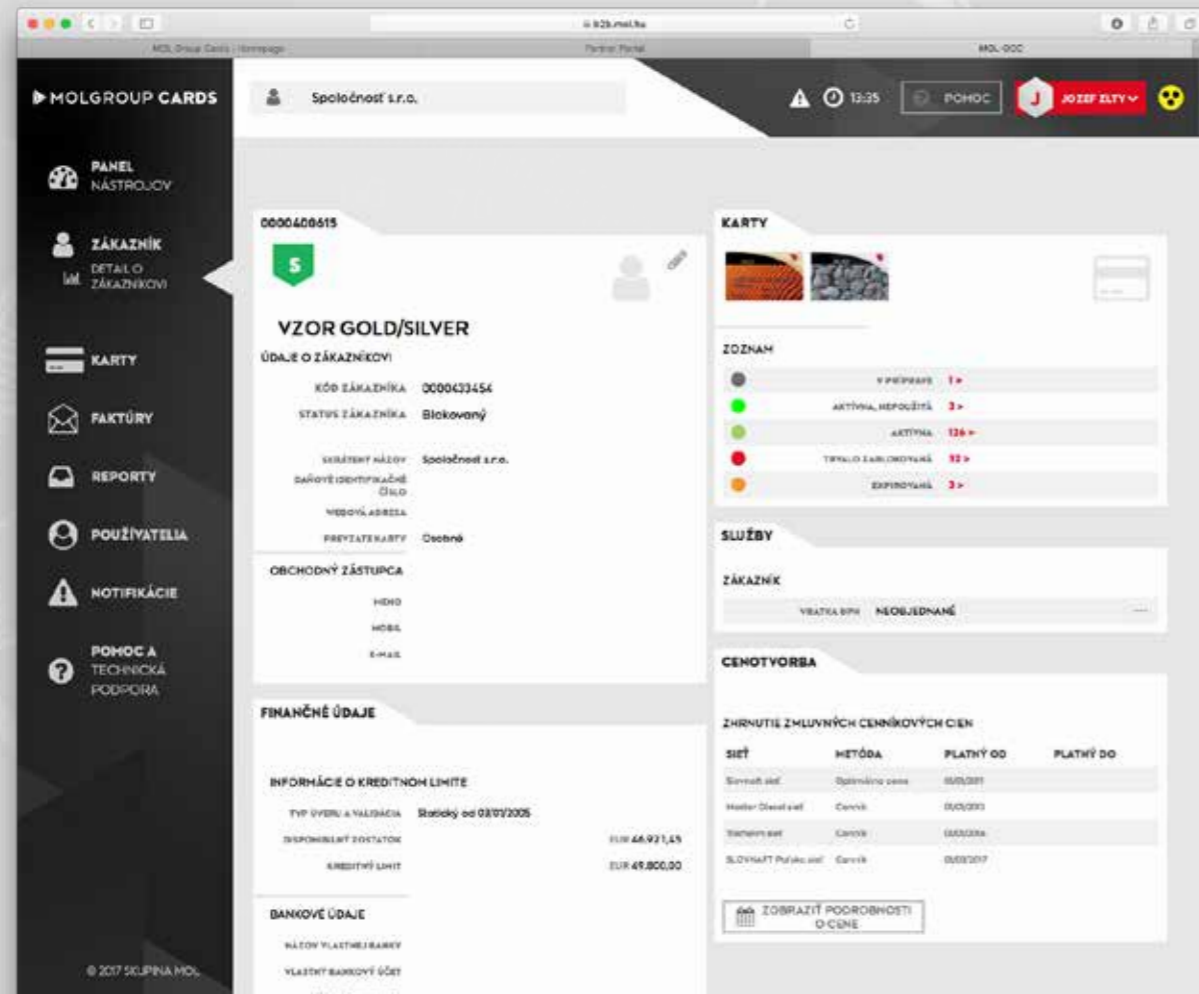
b2b.mol.hu

MOL Group Cards - Homepage | Partner Portal | MOL-GOC

MOLGROUP CARDS

Spoločnosť s.r.o.

13:35 POMOC JOZEF ZLTY

PANEL NÁSTROJOV

ZÁKAZNÍK
DETAIL O ZÁKAZNÍKOVI

KARTY

FAKTÚRY

REPORTY

POUŽÍVATELIA

NOTIFIKÁCIE

POMOC A TECHNICKÁ PODPORA

© 2017 SKUPINA MOL

0000400615

S

VZOR GOLD/SILVER

ÚDAJE O ZÁKAZNÍKOVI

KÓD ZÁKAZNÍKA 0000433454
STATUS ZÁKAZNÍKA Blokovaný

SKRÁTENÝ NÁZOV Spoločnosť s.r.o.
DAŇOVÉ IDENTIFIKAČNÉ ČÍSLO
WEBOVÁ ADRESA
PREVZATIE KARTY Osobné

OBCHODNÝ ZÁSTUPCA

MENO
MOBIL
E-MAIL

FINANČNÉ ÚDAJE

INFORMÁCIE O KREDITNOM LIMITE

TYP OVERU A VALIDÁCIA Statický od 03/01/2005
DISPONIBILNÝ ZOSTATOK EUR 46.921,45
KREDITNÝ LIMIT EUR 49.800,00

BANKOVÉ ÚDAJE

NÁZOV VLASTNEJ BANKY
VLASTNÝ BANKOVÝ ÚČET

KARTY

ZOZNAM

V PRÍPRAVE 1 >
AKTÍVNA, NEPOUŽITÁ 3 >
AKTÍVNA 126 >
TRVALO ZABLOKOVANÁ 92 >
EXPIROVANÁ 3 >

SLUŽBY

ZÁKAZNÍK

VRATKA DPH NEOBJEDNANÉ

CENOTVORBA

ZHRNUTIE ZMLUVNÝCH CENNÍKOVÝCH CIEN

| SIEŤ | METÓDA | PLATNÝ OD | PLATNÝ DO |
|---|---|---|---|
| Slovnaft sieť | Optimálna cena | 01/01/2011 | |
| Hoster Diesel sieť | Cenník | 01/01/2013 | |
| Vlastná sieť | Cenník | 03/03/2016 | |
| SLOVNAFT Poľsko sieť | Cenník | 01/03/2017 | |

ZOBRAZIŤ PODROBNOSTI O CENE